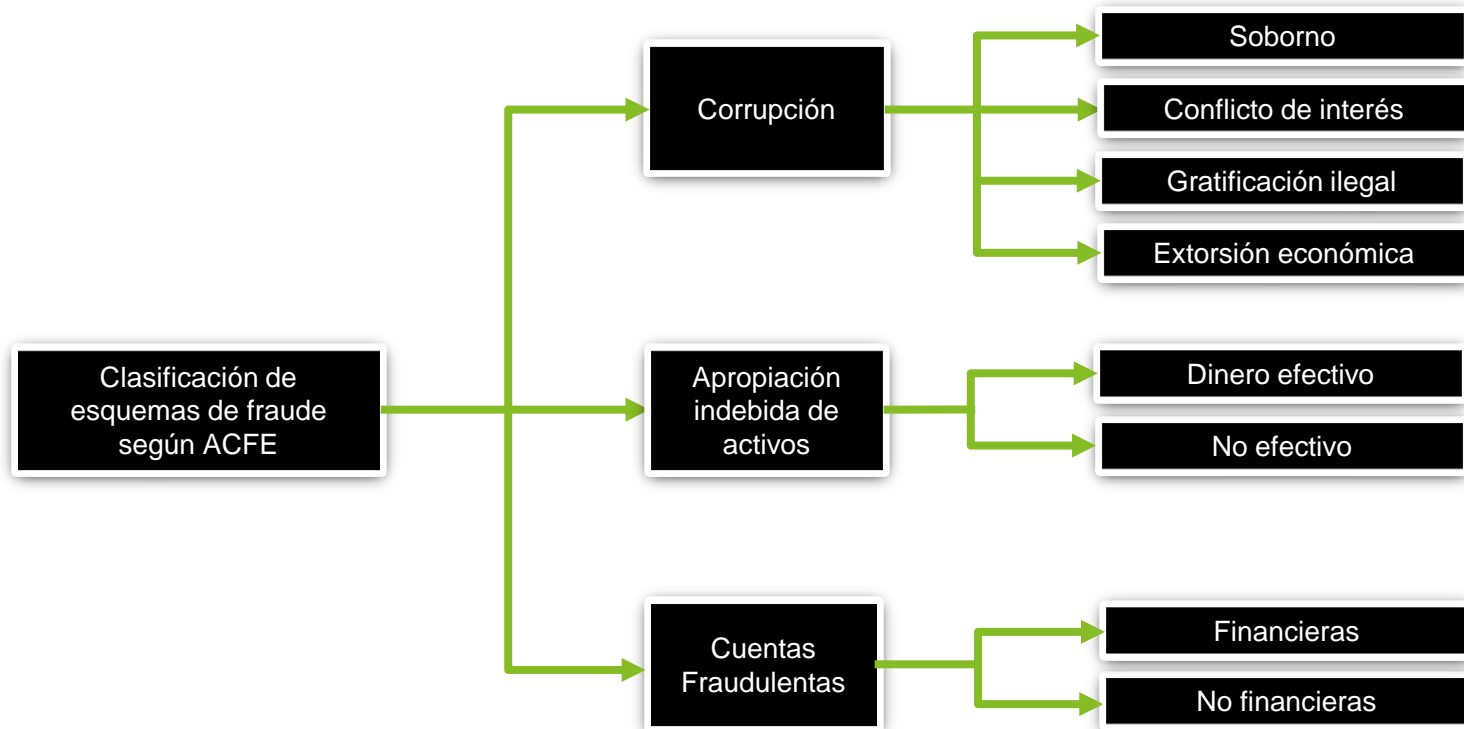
Clasificación de esquemas de fraude según ACFE

Corrupción

Soborno

Conflicto de interés

Gratificación ilegal

Extorsión económica

Apropiación indebida de activos

Dinero efectivo

No efectivo

Cuentas Fraudulentas

Financieras

No financieras